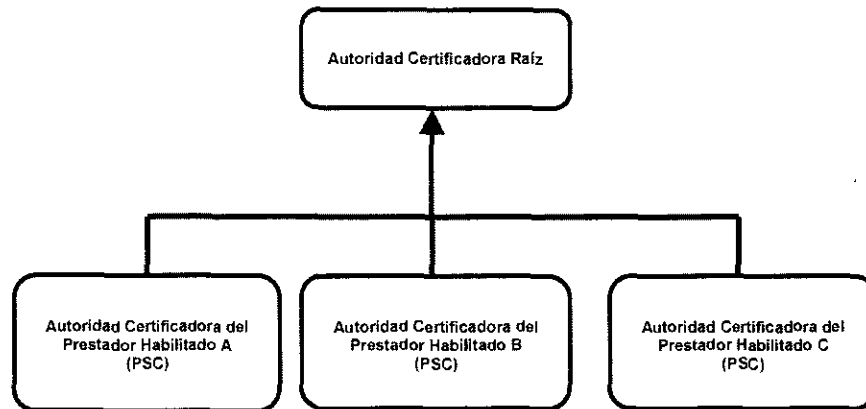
Autoridad Certificadora Raíz

Autoridad Certificadora del Prestador Habilitado A (PSC)

Autoridad Certificadora del Prestador Habilitado B (PSC)

Autoridad Certificadora del Prestador Habilitado C (PSC)